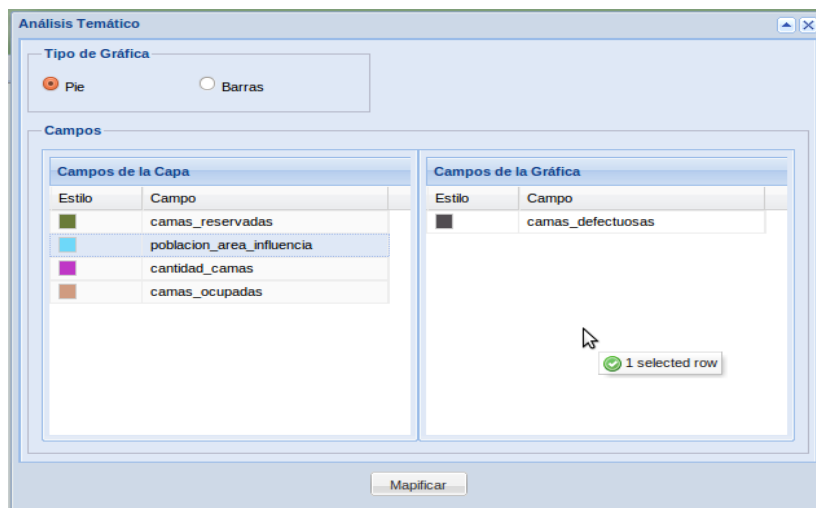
Análisis Temático

Tipo de Gráfica
Pie
Barras

Campos

Campos de la Capa

| Estilo | Campo |
|---|---|
| | camas_reservadas |
| | poblacion_area_influencia |
| | cantidad_camas |
| | camas_ocupadas |

Campos de la Gráfica

| Estilo | Campo |
|---|---|
| | camas_defectuosas |

1 selected row

Mapificar